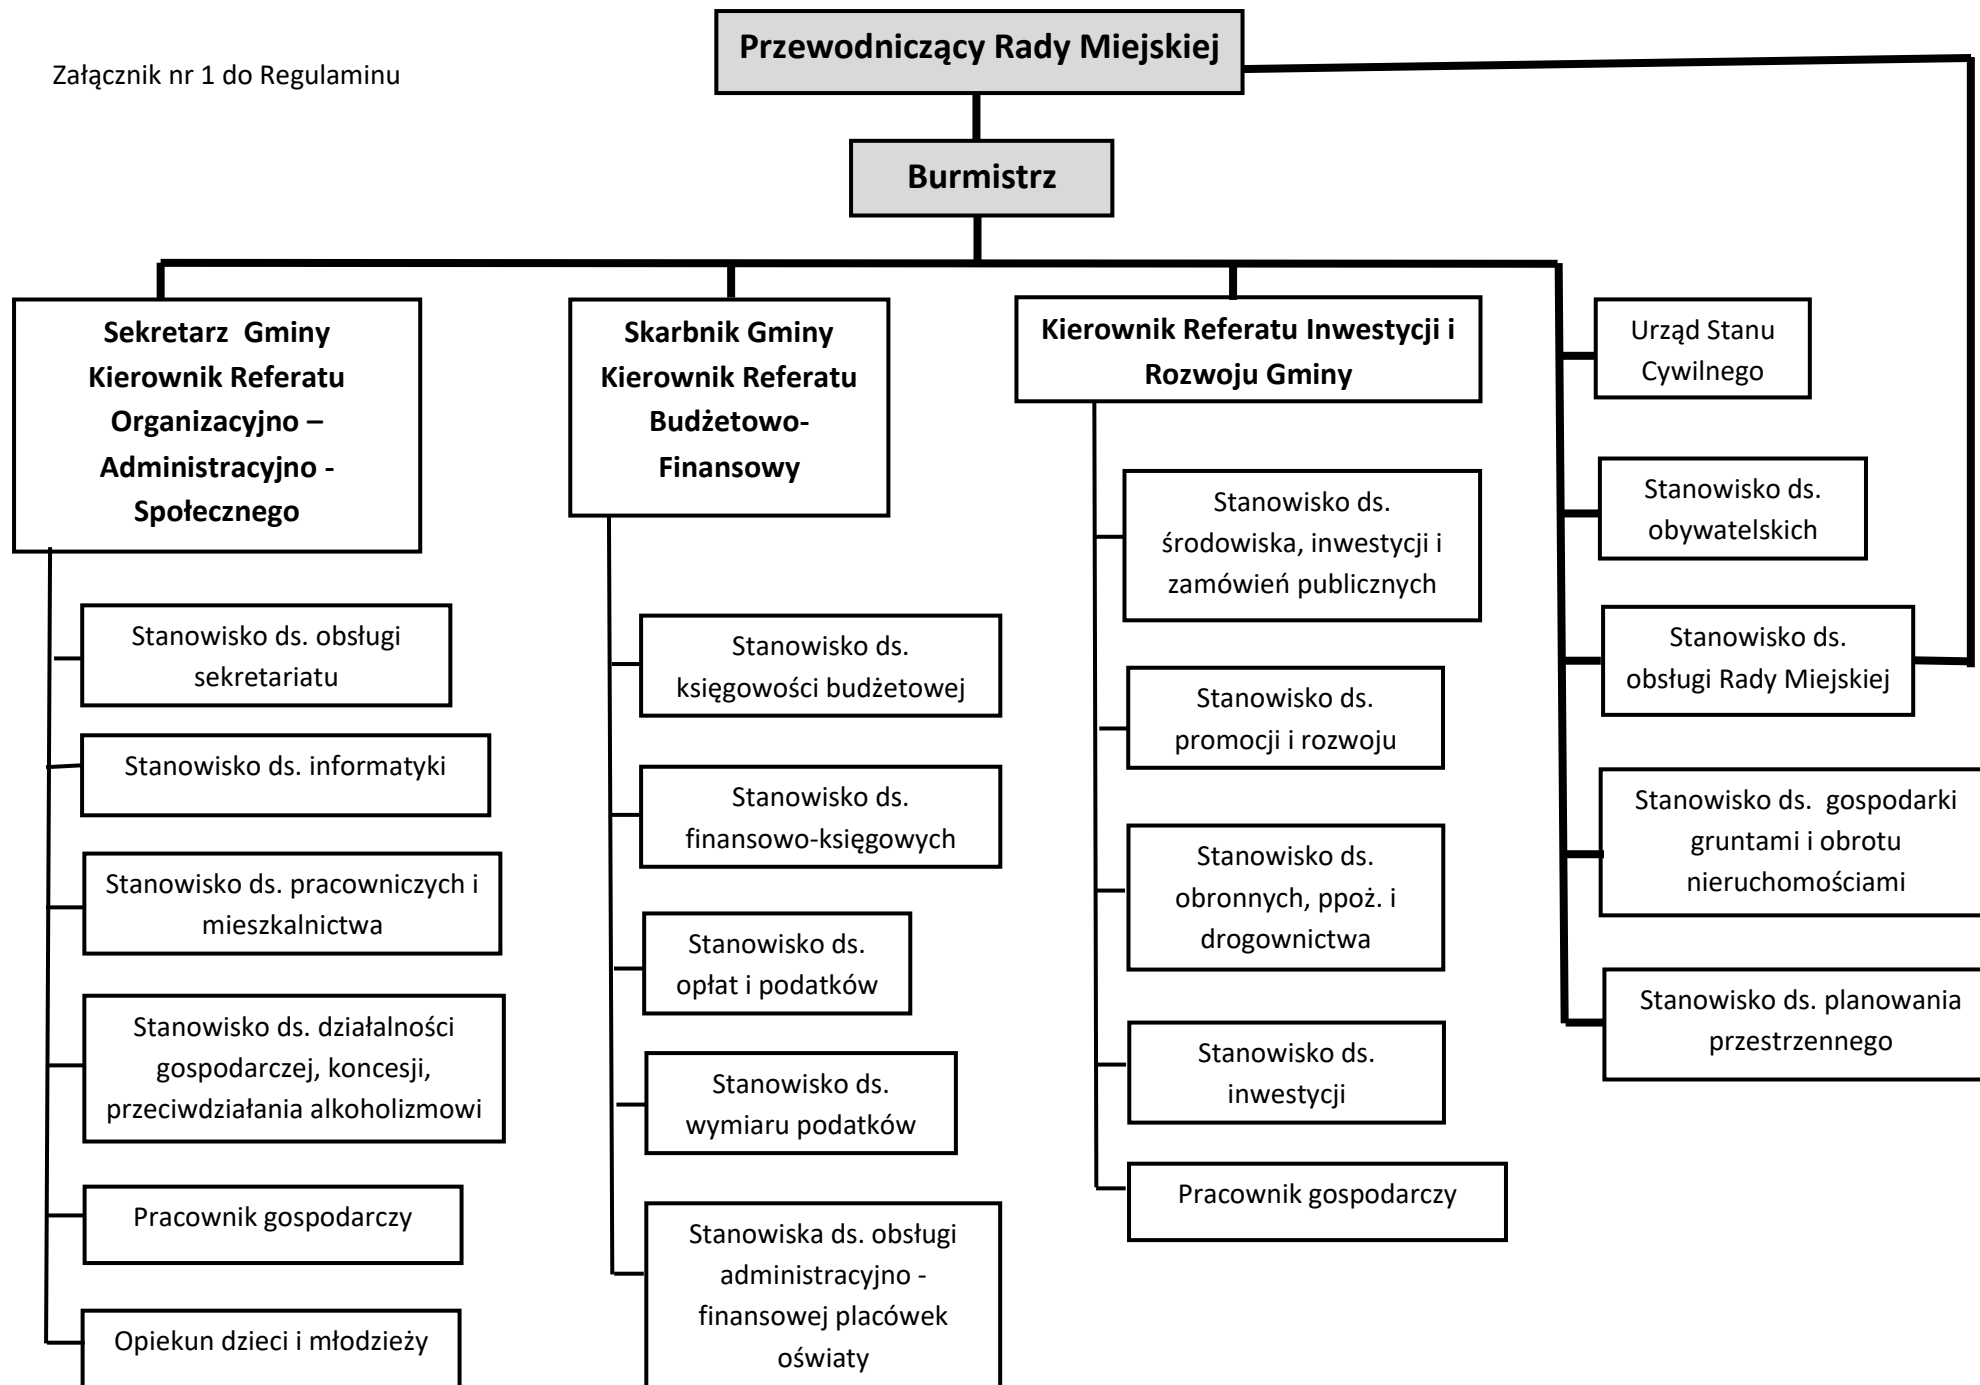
Załącznik nr 1 do Regulaminu

Przewodniczący Rady Miejskiej

Burmistrz

Sekretarz Gminy Kierownik Referatu Organizacyjno – Administracyjno - Społecznego

Stanowisko ds. obsługi sekretariatu

Stanowisko ds. informatyki

Stanowisko ds. pracowniczych i mieszkalnictwa

Stanowisko ds. działalności gospodarczej, koncesji, przeciwdziałania alkoholizmowi

Pracownik gospodarczy

Opiekun dzieci i młodzieży

Skarbnik Gminy Kierownik Referatu Budżetowo-Finansowy

Stanowisko ds. księgowości budżetowej

Stanowisko ds. finansowo-księgowych

Stanowisko ds. opłat i podatków

Stanowisko ds. wymiaru podatków

Stanowiska ds. obsługi administracyjno - finansowej placówek oświaty

Kierownik Referatu Inwestycji i Rozwoju Gminy

Stanowisko ds. środowiska, inwestycji i zamówień publicznych

Stanowisko ds. promocji i rozwoju

Stanowisko ds. obronnych, ppoż. i drogownictwa

Stanowisko ds. inwestycji

Pracownik gospodarczy

Urząd Stanu Cywilnego

Stanowisko ds. obywatelskich

Stanowisko ds. obsługi Rady Miejskiej

Stanowisko ds. gospodarki gruntami i obrotu nieruchomościami

Stanowisko ds. planowania przestrzennego